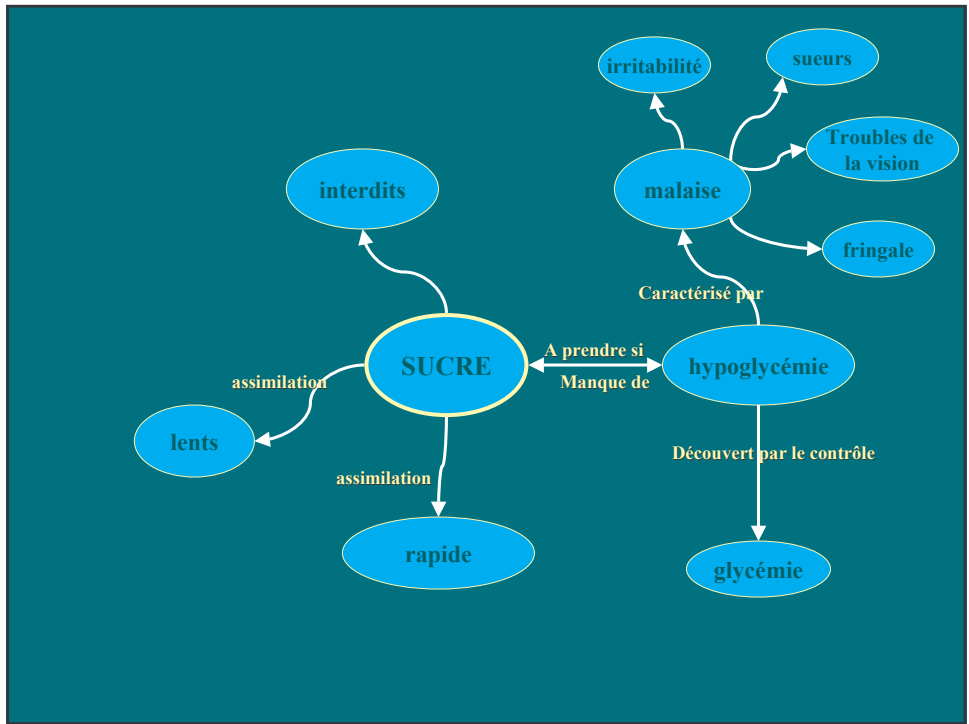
irritabilité

sueurs

Troubles de la vision

malaise

fringale

interdits

Caractérisé par

SUCRE

A prendre si

Manque de

hypoglycémie

assimilation

lents

assimilation

Découvert par le contrôle

rapide

glycémie